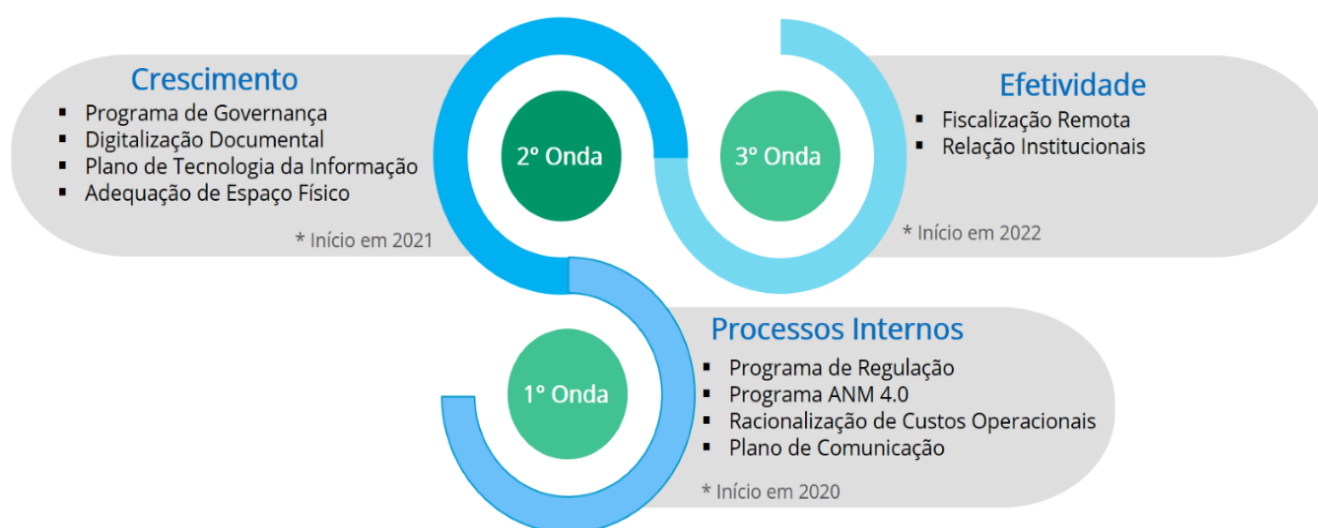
Crescimento
▪ Programa de Governança
▪ Digitalização Documental
▪ Plano de Tecnologia da Informação
▪ Adequação de Espaço Físico
* Início em 2021

2º Onda

3º Onda

Efetividade
▪ Fiscalização Remota
▪ Relação Institucionais
* Início em 2022

1º Onda

Processos Internos
▪ Programa de Regulação
▪ Programa ANM 4.0
▪ Racionalização de Custos Operacionais
▪ Plano de Comunicação
* Início em 2020